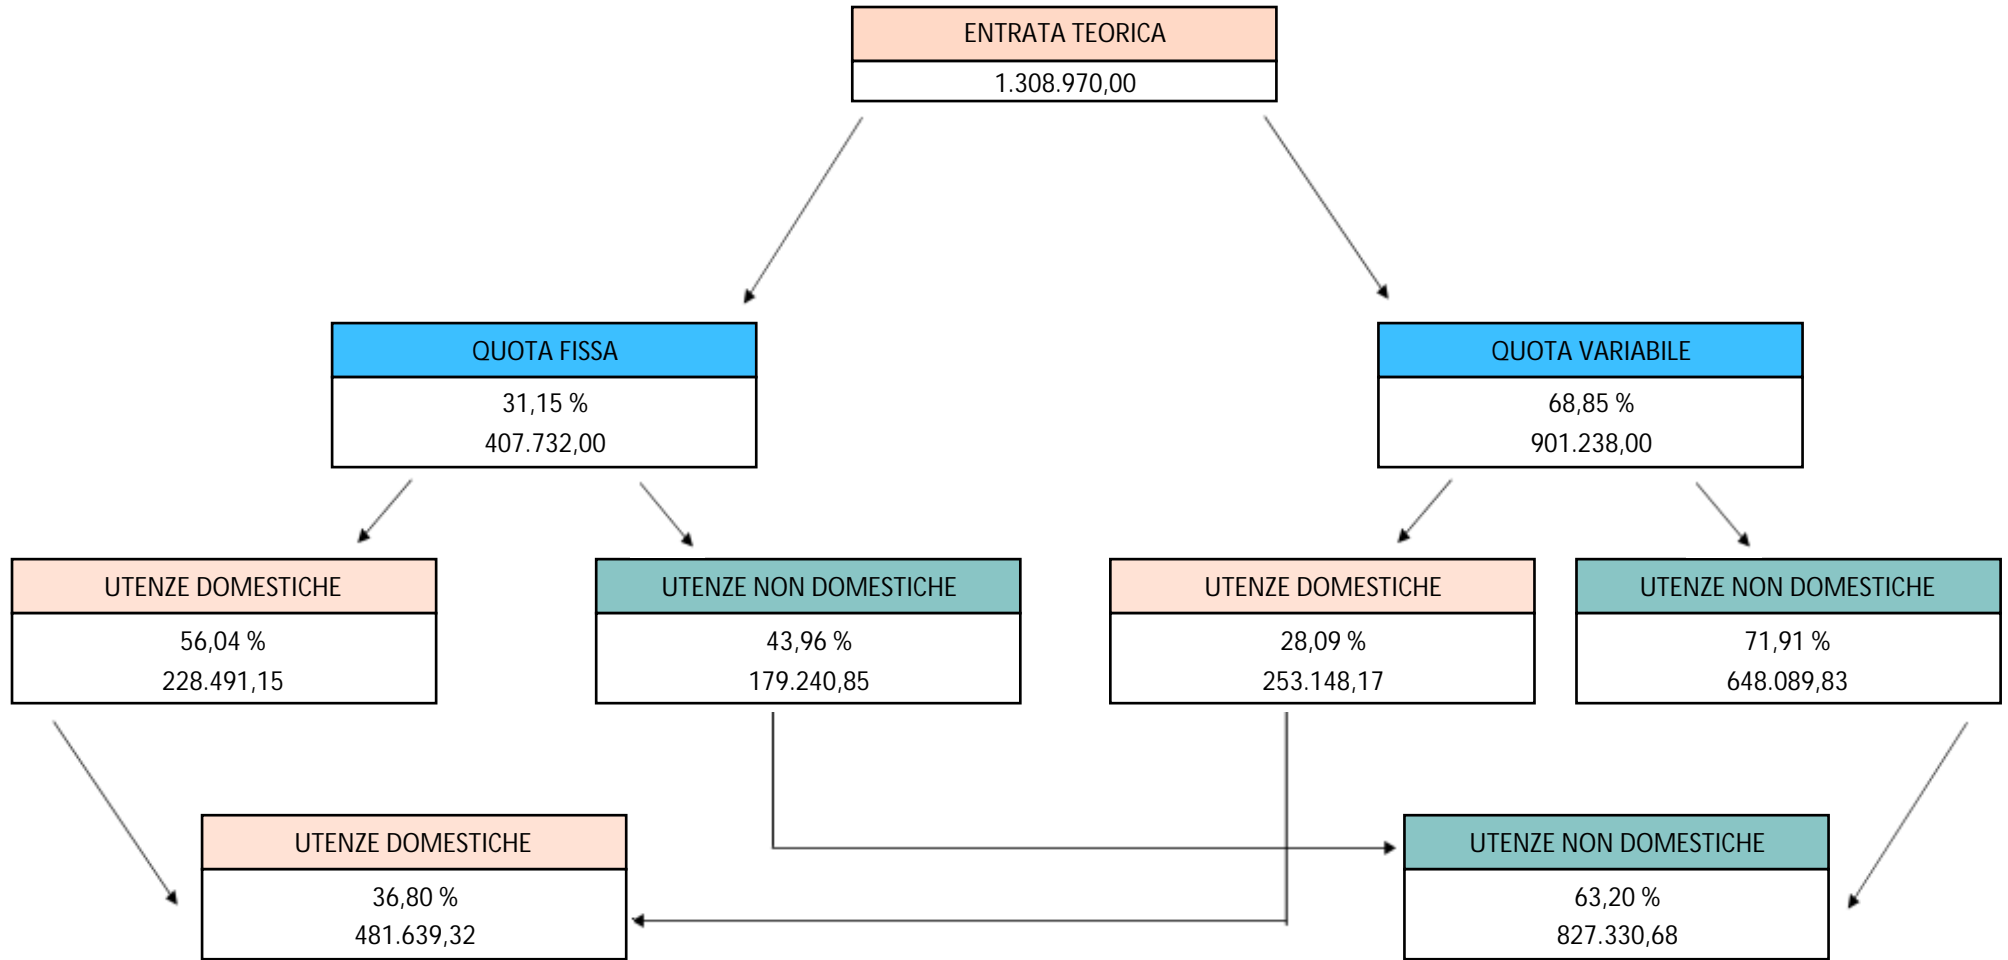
ENTRATA TEORICA
1.308.970,00

QUOTA FISSA
31,15 %
407.732,00

QUOTA VARIABILE
68,85 %
901.238,00

UTENZE DOMESTICHE
56,04 %
228.491,15

UTENZE NON DOMESTICHE
43,96 %
179.240,85

UTENZE DOMESTICHE
28,09 %
253.148,17

UTENZE NON DOMESTICHE
71,91 %
648.089,83

UTENZE DOMESTICHE
36,80 %
481.639,32

UTENZE NON DOMESTICHE
63,20 %
827.330,68